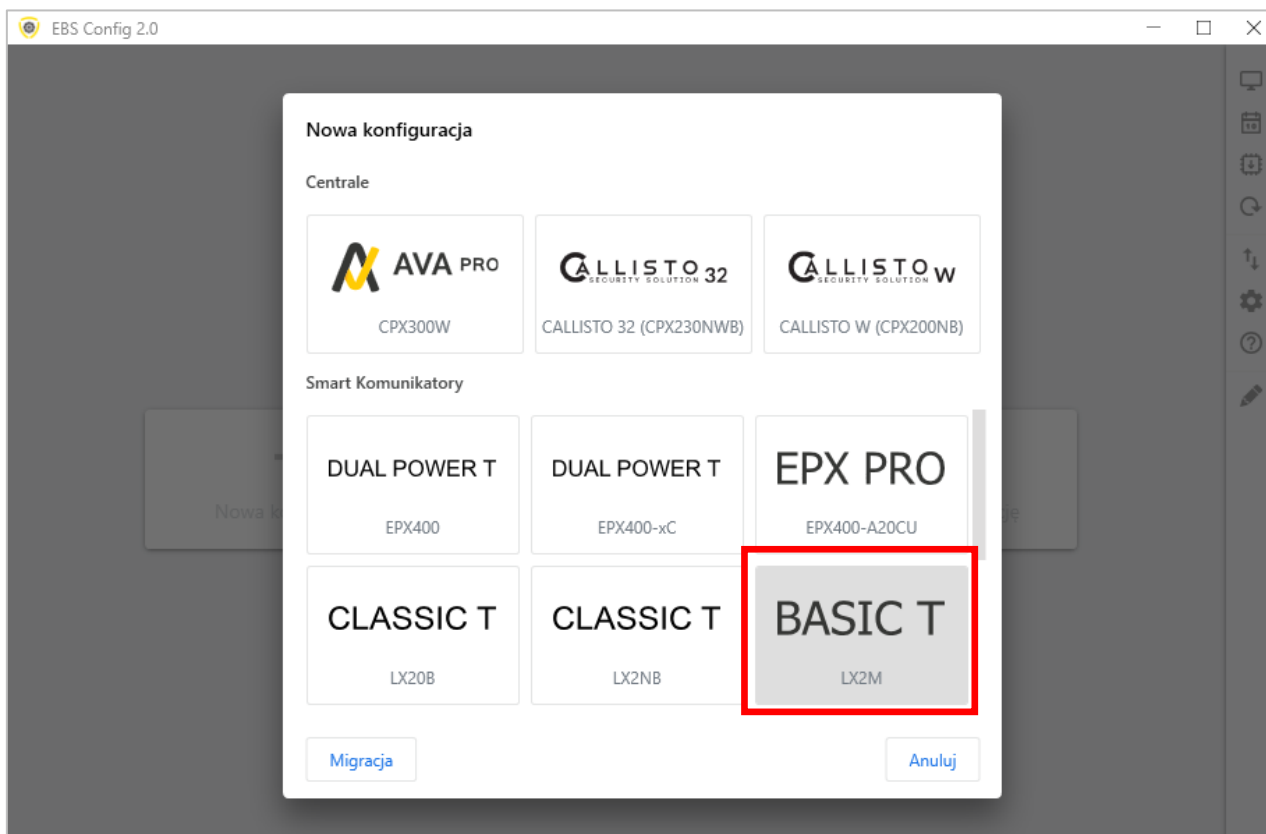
EBS Config 2.0

Nowa konfiguracja

Centrale

AVA PRO
CPX300W

CALLISTO 32
SECURITY SOLUTION
CALLISTO 32 (CPX230NWB)

CALLISTO W
SECURITY SOLUTION
CALLISTO W (CPX200NB)

Smart Komunikatory

DUAL POWER T
EPX400

DUAL POWER T
EPX400-xC

EPX PRO
EPX400-A20CU

CLASSIC T
LX20B

CLASSIC T
LX2NB

BASIC T
LX2M

Migracja

Anuluj

Nowa k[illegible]

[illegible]ge